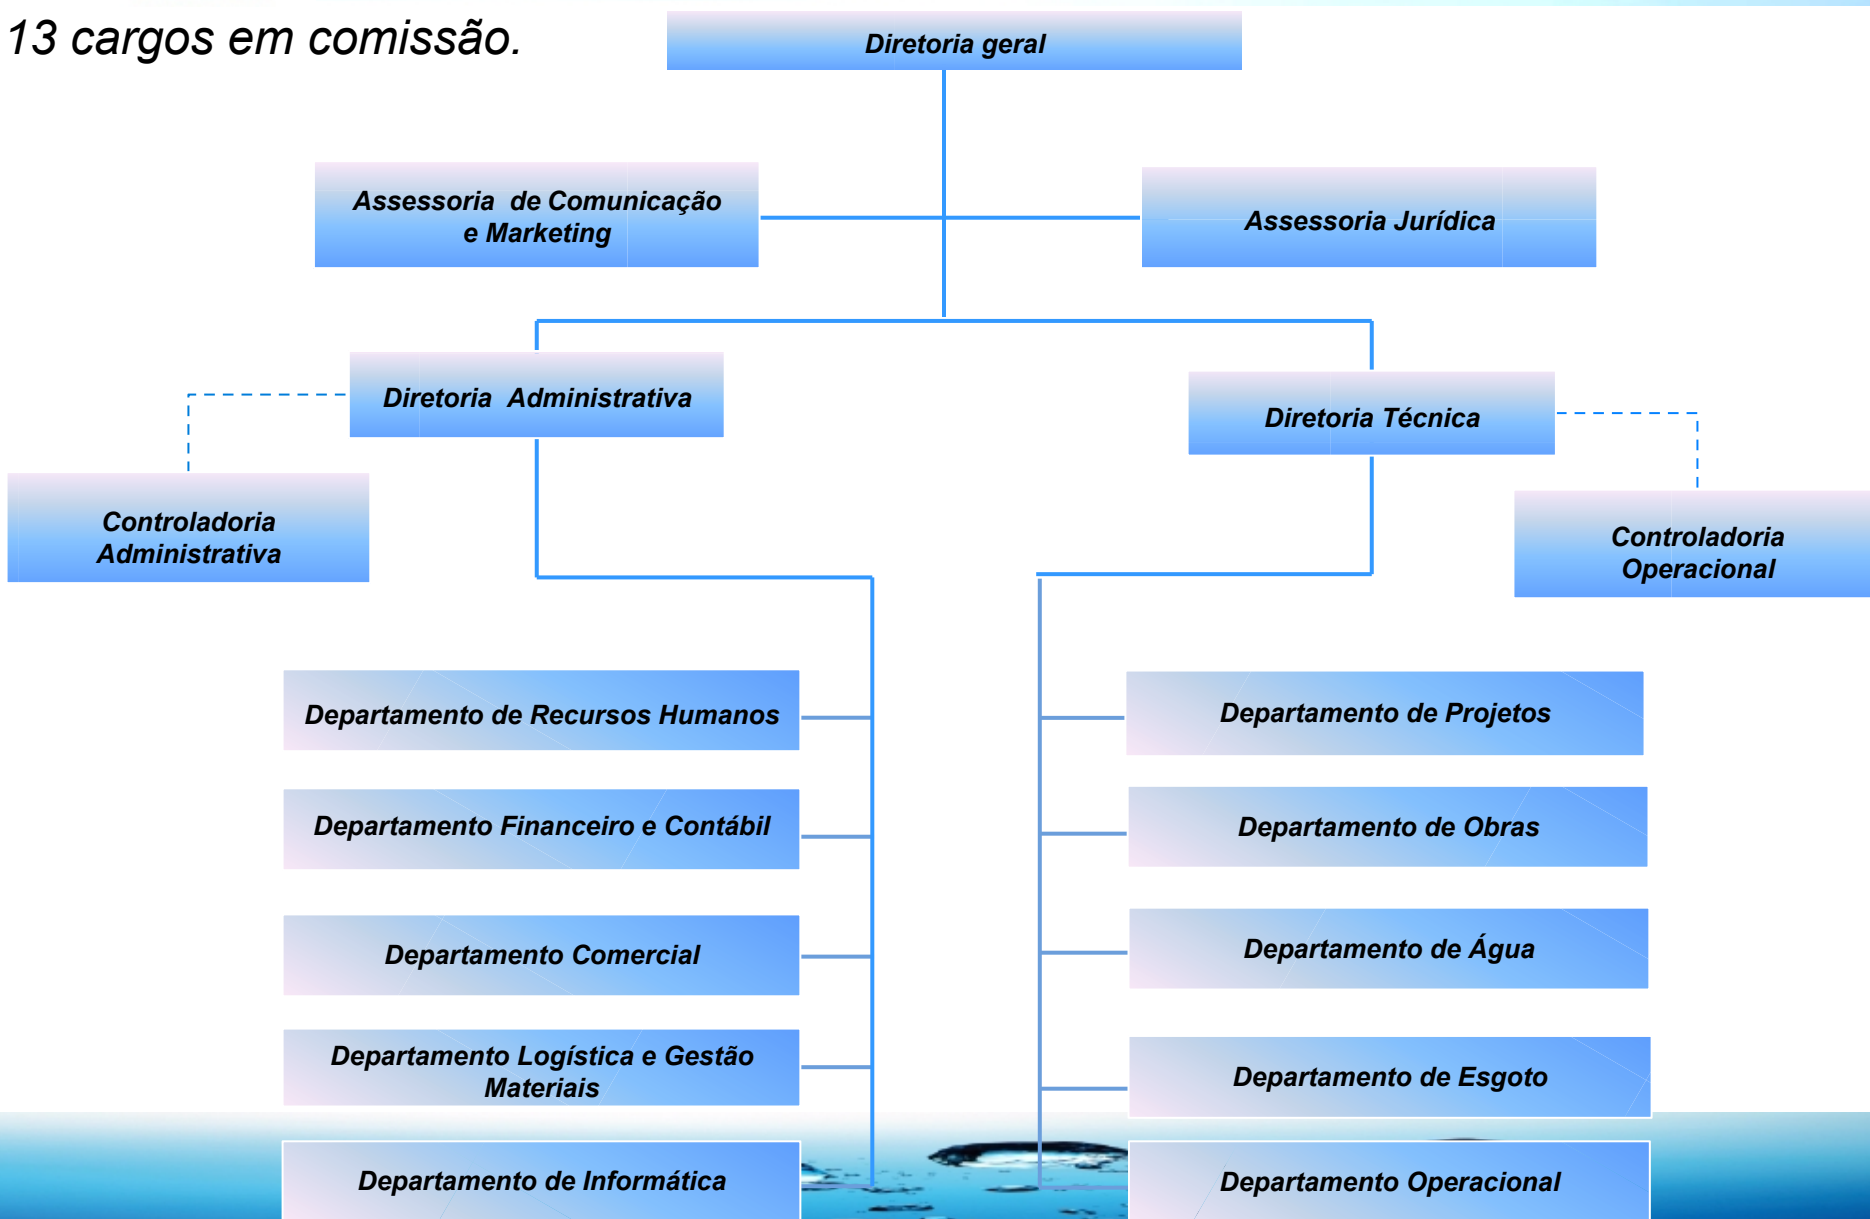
13 cargos em comissão.

Diretoria geral

Assessoria de Comunicação e Marketing

Assessoria Jurídica

Diretoria Administrativa

Diretoria Técnica

Controladoria Administrativa

Controladoria Operacional

Departamento de Recursos Humanos

Departamento Financeiro e Contábil

Departamento Comercial

Departamento Logística e Gestão Materiais

Departamento de Informática

Departamento de Projetos

Departamento de Obras

Departamento de Água

Departamento de Esgoto

Departamento Operacional